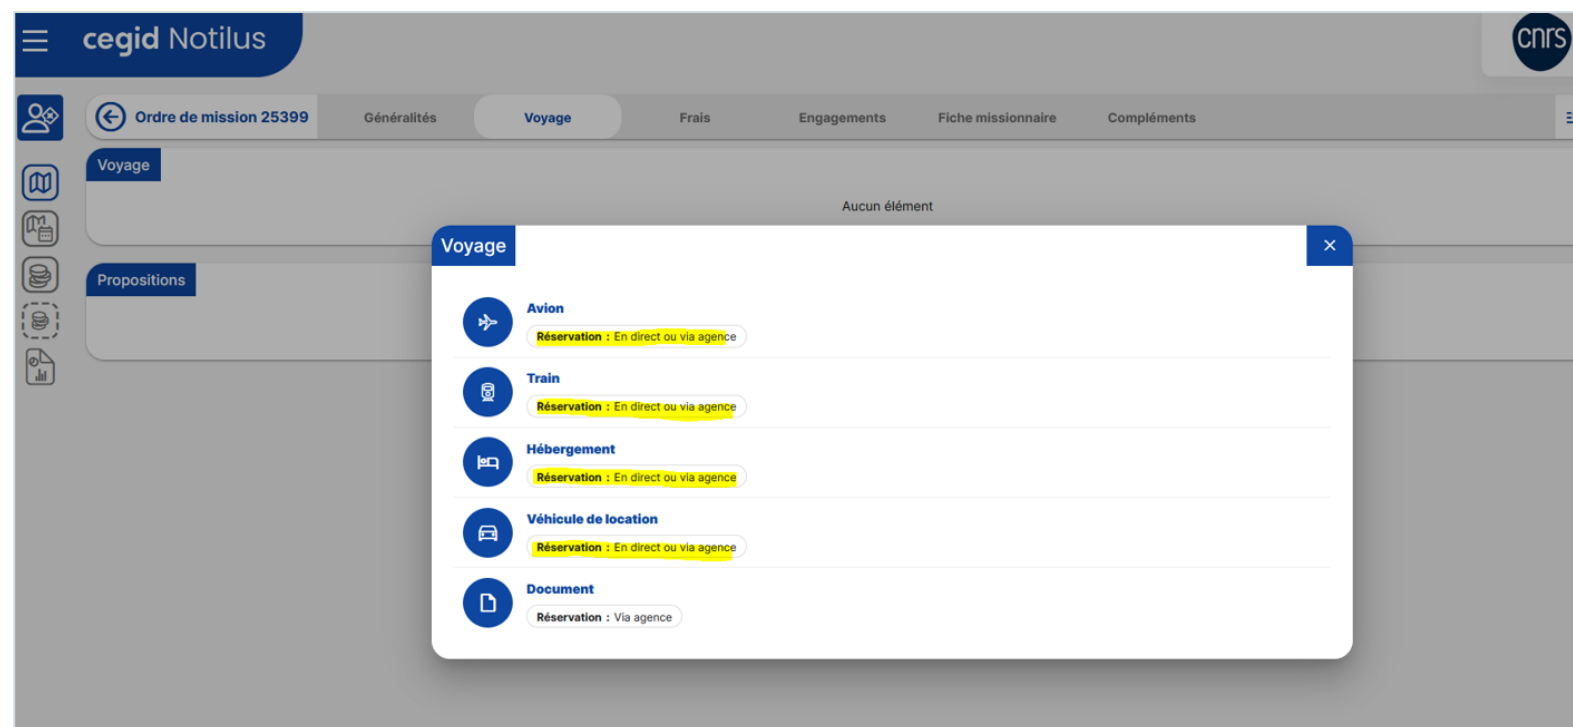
cegid Notilus

cnrs

Ordre de mission 25399

Généralités

Voyage

Frais

Engagements

Fiche missionnaire

Compléments

Voyage

Aucun élément

Propositions

Voyage

×

Avion

Réservation : En direct ou via agence

Train

Réservation : En direct ou via agence

Hébergement

Réservation : En direct ou via agence

Véhicule de location

Réservation : En direct ou via agence

Document

Réservation : Via agence